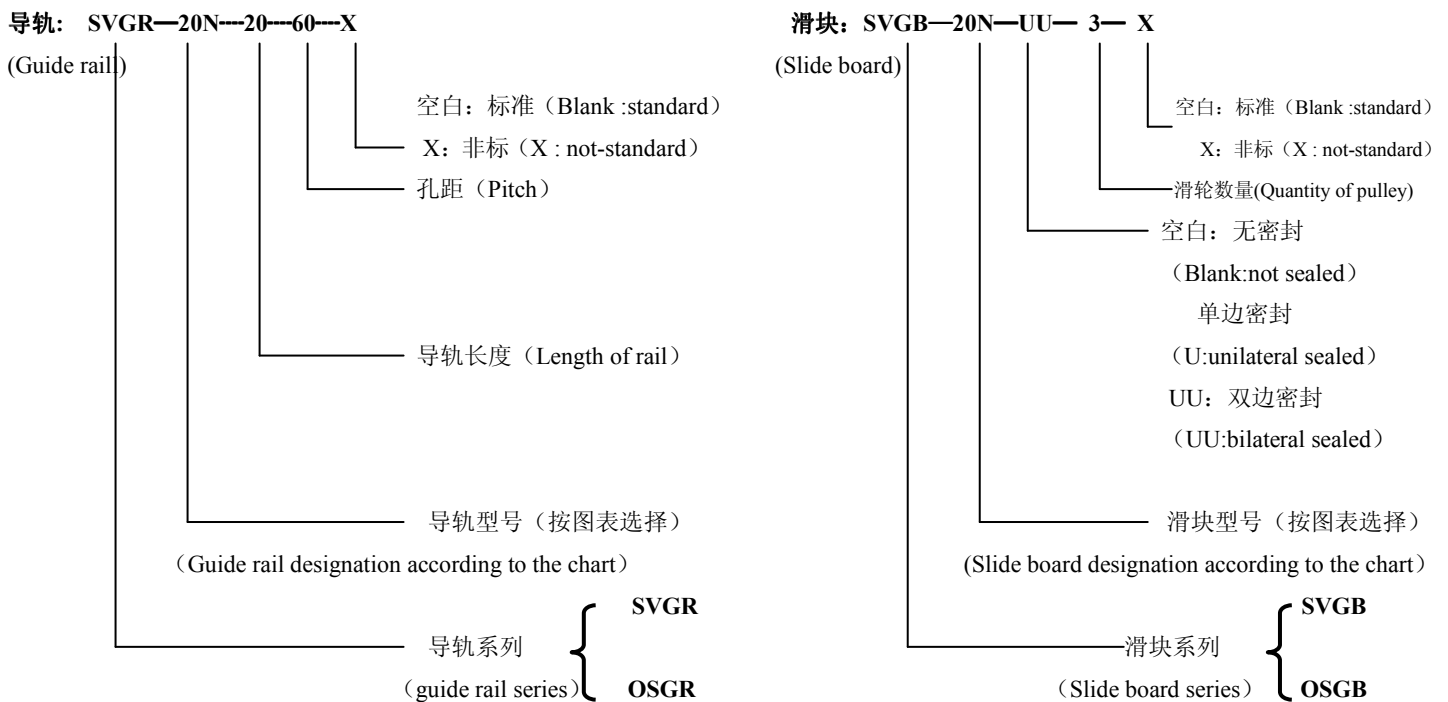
导轨： SVGR—20N----20----60----X

(Guide rail)

空白：标准（Blank :standard）

X：非标（X : not-standard）

孔距（Pitch）

导轨长度（Length of rail）

导轨型号（按图表选择）

（Guide rail designation according to the chart）

导轨系列

（guide rail series）

SVGR

OSGR

滑块：SVGB—20N—UU— 3— X

(Slide board)

空白：标准（Blank :standard）

X：非标（X : not-standard）

滑轮数量(Quantity of pulley)

空白：无密封

（Blank:not sealed）

单边密封

（U:unilateral sealed）

UU：双边密封

（UU:bilateral sealed）

滑块型号（按图表选择）

(Slide board designation according to the chart）

滑块系列

（Slide board series）

SVGB

OSGB